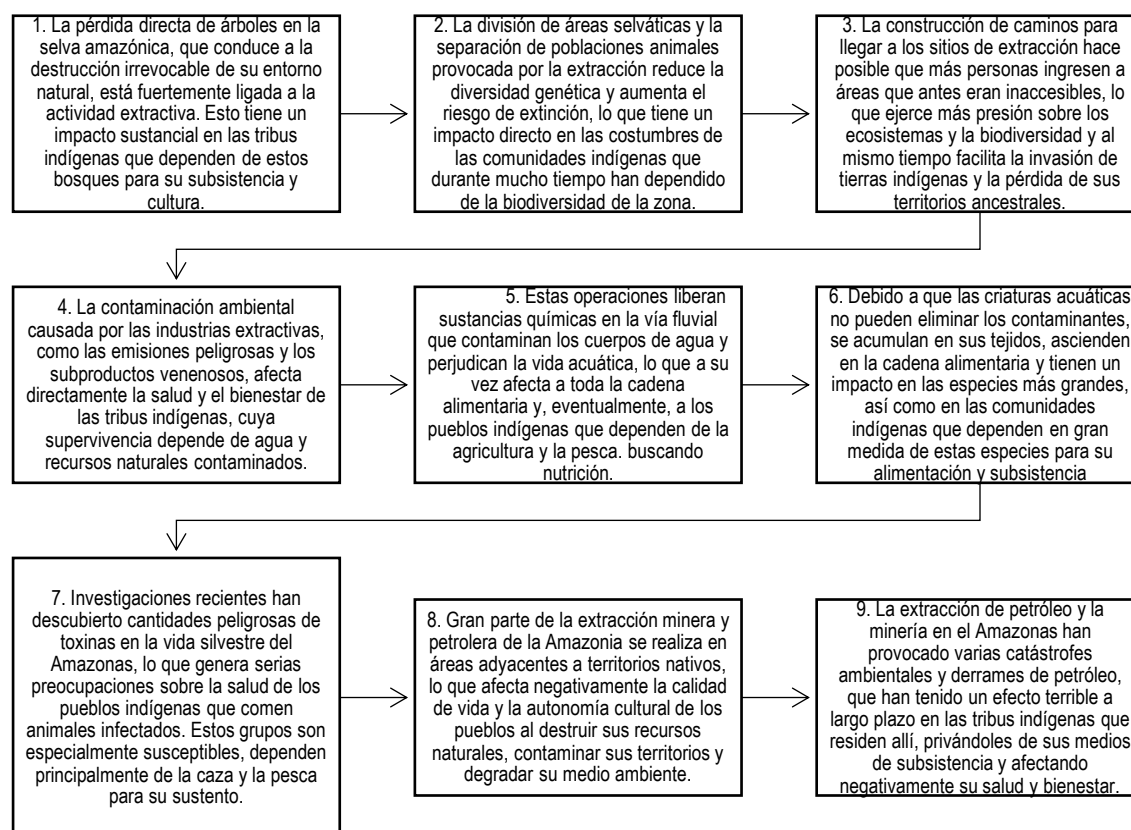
1. La pérdida directa de árboles en la selva amazónica, que conduce a la destrucción irrevocable de su entorno natural, está fuertemente ligada a la actividad extractiva. Esto tiene un impacto sustancial en las tribus indígenas que dependen de estos bosques para su subsistencia y cultura.

2. La división de áreas selváticas y la separación de poblaciones animales provocada por la extracción reduce la diversidad genética y aumenta el riesgo de extinción, lo que tiene un impacto directo en las costumbres de las comunidades indígenas que durante mucho tiempo han dependido de la biodiversidad de la zona.

3. La construcción de caminos para llegar a los sitios de extracción hace posible que más personas ingresen a áreas que antes eran inaccesibles, lo que ejerce más presión sobre los ecosistemas y la biodiversidad y al mismo tiempo facilita la invasión de tierras indígenas y la pérdida de sus territorios ancestrales.

4. La contaminación ambiental causada por las industrias extractivas, como las emisiones peligrosas y los subproductos venenosos, afecta directamente la salud y el bienestar de las tribus indígenas, cuya supervivencia depende de agua y recursos naturales contaminados.

5. Estas operaciones liberan sustancias químicas en la vía fluvial que contaminan los cuerpos de agua y perjudican la vida acuática, lo que a su vez afecta a toda la cadena alimentaria y, eventualmente, a los pueblos indígenas que dependen de la agricultura y la pesca. buscando nutrición.

6. Debido a que las criaturas acuáticas no pueden eliminar los contaminantes, se acumulan en sus tejidos, ascienden en la cadena alimentaria y tienen un impacto en las especies más grandes, así como en las comunidades indígenas que dependen en gran medida de estas especies para su alimentación y subsistencia

7. Investigaciones recientes han descubierto cantidades peligrosas de toxinas en la vida silvestre del Amazonas, lo que genera serias preocupaciones sobre la salud de los pueblos indígenas que comen animales infectados. Estos grupos son especialmente susceptibles, dependen principalmente de la caza y la pesca para su sustento.

8. Gran parte de la extracción minera y petrolera de la Amazonia se realiza en áreas adyacentes a territorios nativos, lo que afecta negativamente la calidad de vida y la autonomía cultural de los pueblos al destruir sus recursos naturales, contaminar sus territorios y degradar su medio ambiente.

9. La extracción de petróleo y la minería en el Amazonas han provocado varias catástrofes ambientales y derrames de petróleo, que han tenido un efecto terrible a largo plazo en las tribus indígenas que residen allí, privándoles de sus medios de subsistencia y afectando negativamente su salud y bienestar.